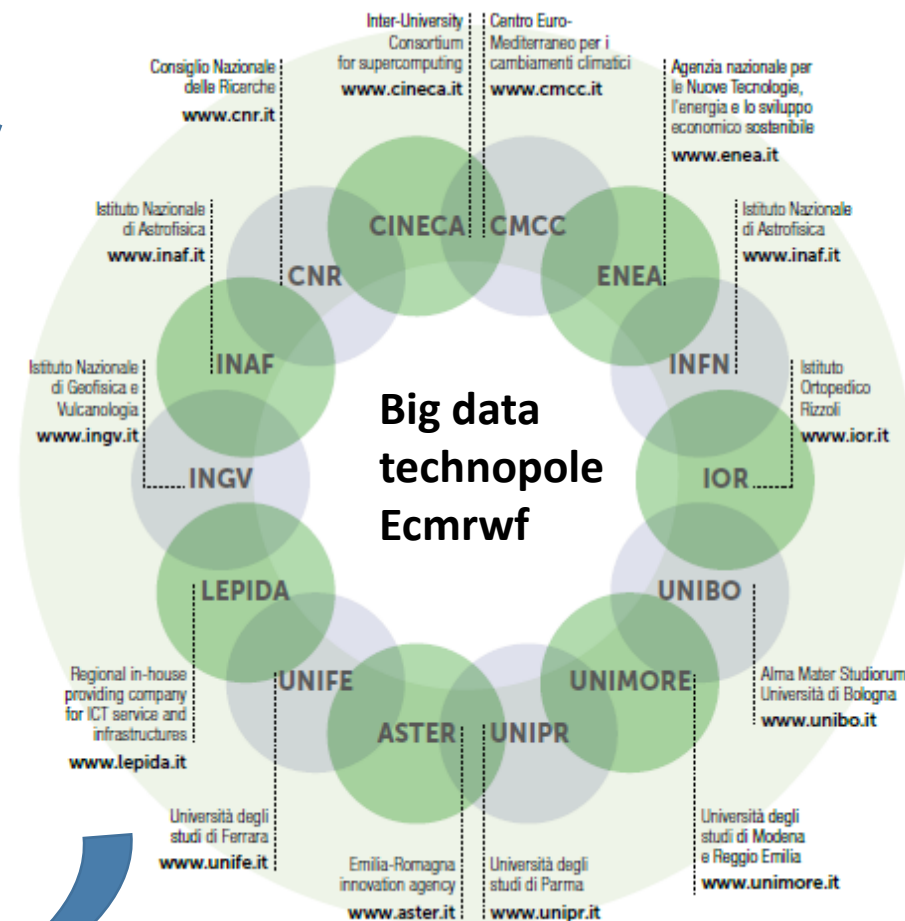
Inter-University Consortium for supercomputing
www.cineca.it

Centro Euro-Mediterraneo per i cambiamenti climatici
www.cmcc.it

Consiglio Nazionale delle Ricerche
www.cnr.it

Agenzia nazionale per le Nuove Tecnologie, l'energia e lo sviluppo economico sostenibile
www.enea.it

Istituto Nazionale di Astrofisica
www.inaf.it

Istituto Nazionale di Astrofisica
www.inaf.it

Istituto Nazionale di Geofisica e Vulcanologia
www.ingv.it

Istituto Ortopedico Rizzoli
www.ior.it

CINECA
CMCC
CNR
ENEA
INAF
INFN
INGV
IOR
LEPIDA
UNIBO
UNIFE
UNIMORE
ASTER
UNIPR

Big data technopole Ecmrwf

Regional in-house providing company for ICT service and infrastructures
www.lepida.it

Alma Mater Studiorum Università di Bologna
www.unibo.it

Università degli studi di Ferrara
www.unife.it

Università degli studi di Modena e Reggio Emilia
www.unimore.it

Emilia-Romagna innovation agency
www.aster.it

Università degli studi di Parma
www.unipr.it